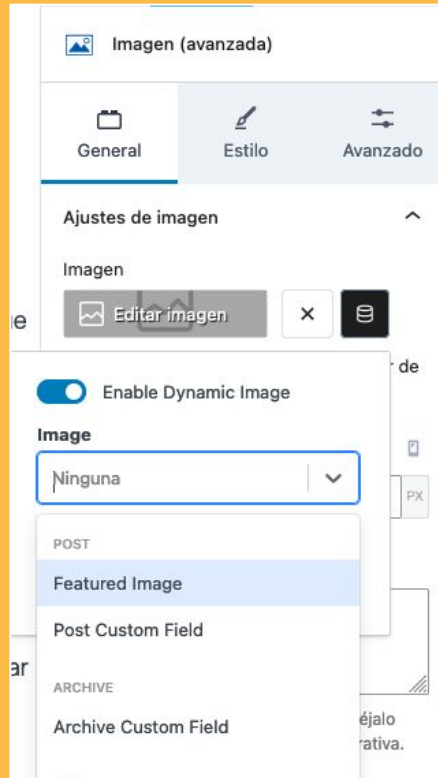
Imagen (avanzada)

General

Estilo

Avanzado

Ajustes de imagen

Imagen

Editar imagen

×

le

r de

Enable Dynamic Image

Image

Ninguna

PX

POST

Featured Image

Post Custom Field

ar

ARCHIVE

Archive Custom Field

éjalo

rativa.